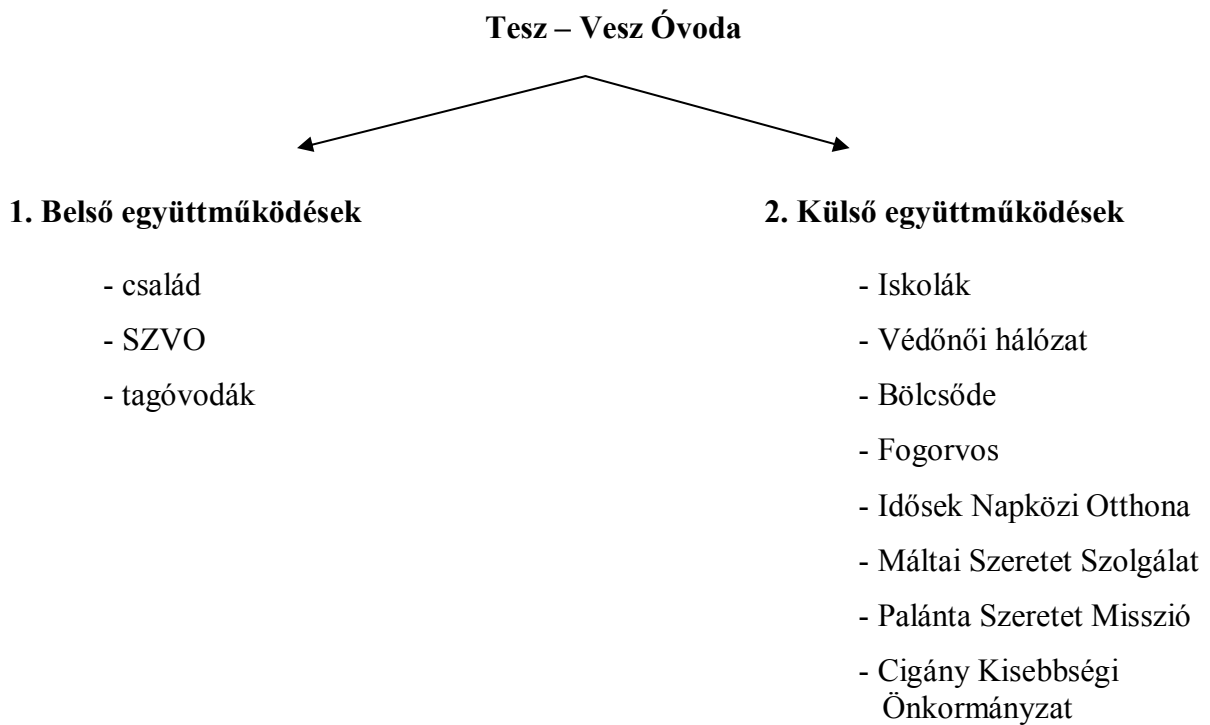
Tesz – Vesz Óvoda

1. Belső együttműködések

- család
- SZVO
- tagóvodák

2. Külső együttműködések

- Iskolák
- Védőnői hálózat
- Bölcsőde
- Fogorvos
- Idősek Napközi Otthona
- Máltai Szeretet Szolgálat
- Palánta Szeretet Misszió
- Cigány Kisebbségi Önkormányzat